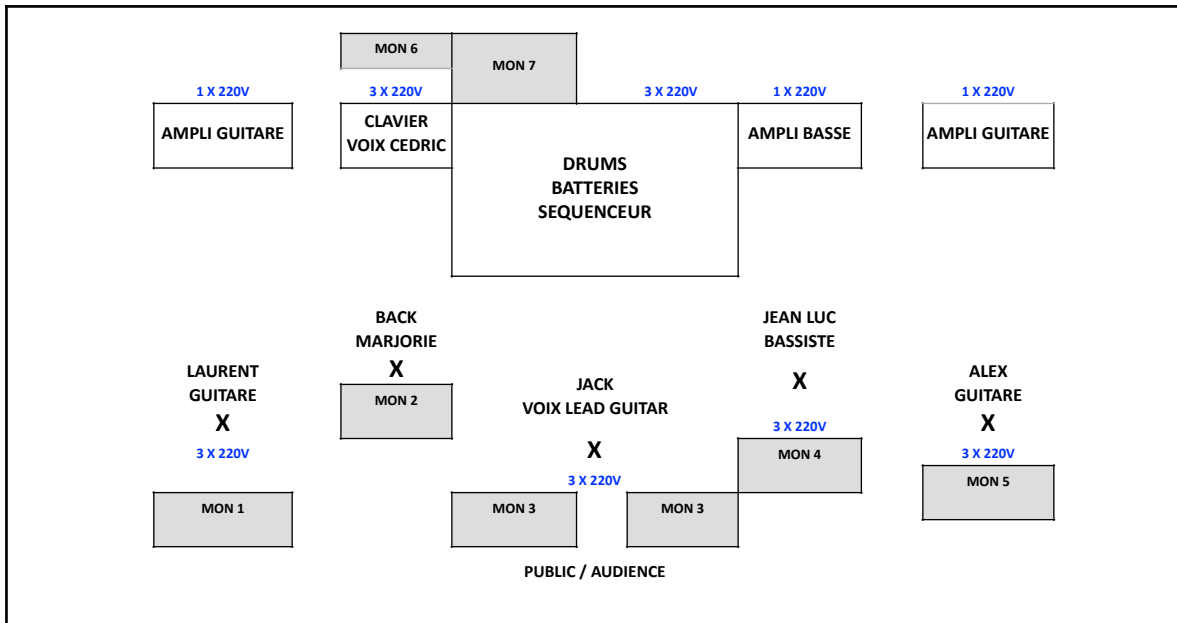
MON 6

MON 7

1 X 220V

AMPLI GUITARE

3 X 220V

CLAVIER
VOIX CEDRIC

3 X 220V

DRUMS
BATTERIES
SEQUENCEUR

1 X 220V

AMPLI BASSE

1 X 220V

AMPLI GUITARE

BACK
MARJORIE
X

MON 2

LAURENT
GUITARE
X

3 X 220V

MON 1

JACK
VOIX LEAD GUITAR

X

3 X 220V

MON 3

MON 3

JEAN LUC
BASSISTE

X

3 X 220V

MON 4

ALEX
GUITARE
X

3 X 220V

MON 5

PUBLIC / AUDIENCE